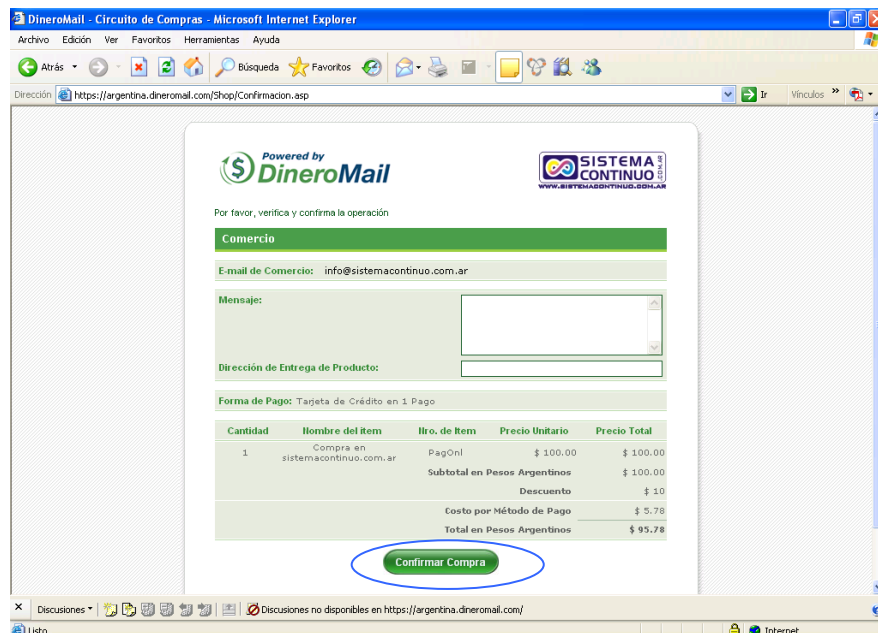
DineroMail - Circuito de Compras - Microsoft Internet Explorer

Archivo Edición Ver Favoritos Herramientas Ayuda

Atrás Búsqueda Favoritos

Dirección https://argentina.dineromail.com/Shop/Confirmacion.asp Ir Vínculos

Powered by DineroMail

SISTEMA CONTINUO .COM.AR
WWW.SISTEMACONTINUO.COM.AR

Por favor, verifica y confirma la operación

Comercio

E-mail de Comercio: info@sistemacontinuo.com.ar

Mensaje:

Dirección de Entrega de Producto:

Forma de Pago: Tarjeta de Crédito en 1 Pago

| Cantidad | Nombre del item | Nro. de Item | Precio Unitario | Precio Total |
|---|---|---|---|---|
| 1 | Compra en sistemacontinuo.com.ar | PagOnl | \$ 100.00 | \$ 100.00 |
| | | Subtotal en Pesos Argentinos | | \$ 100.00 |
| | | Descuento | | \$ 10 |
| | | Costo por Método de Pago | | \$ 5.78 |
| | | Total en Pesos Argentinos | | \$ 95.78 |

Confirmar Compra

Discusiones Discusiones no disponibles en https://argentina.dineromail.com/

Listo Internet